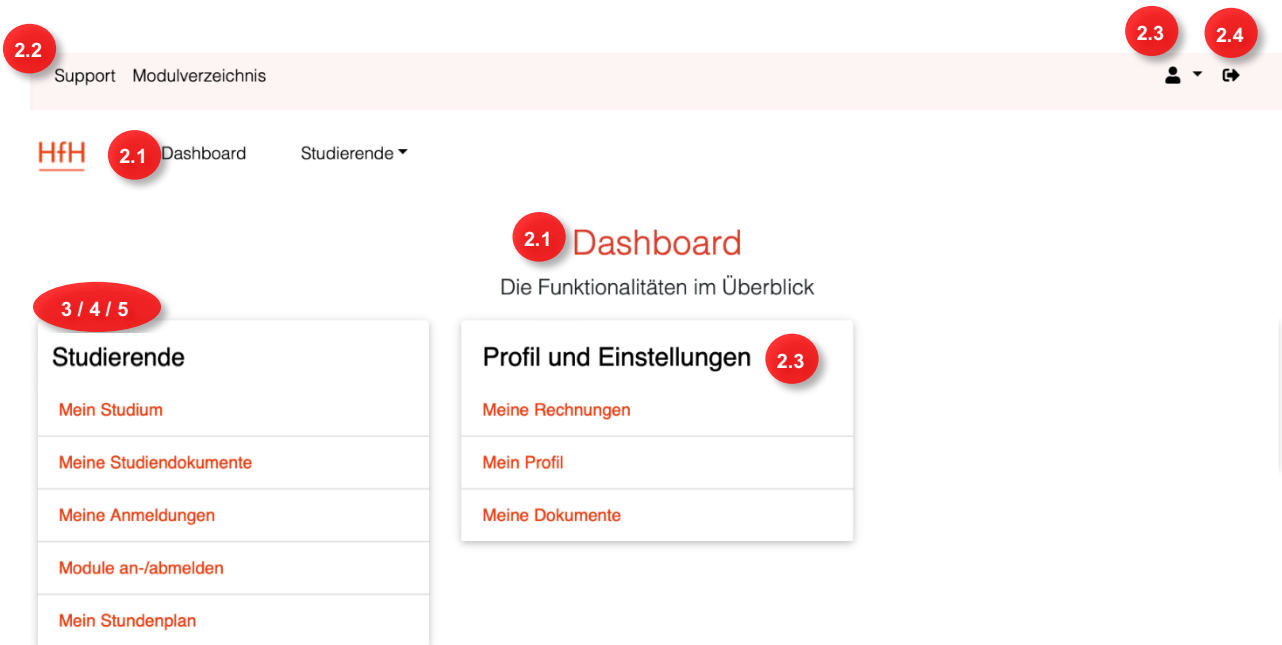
2.2

Support Modulverzeichnis

2.3 2.4

HfH 2.1 Dashboard Studierende

2.1 Dashboard

Die Funktionalitäten im Überblick

3 / 4 / 5

Studierende

Mein Studium

Meine Studiendokumente

Meine Anmeldungen

Module an-/abmelden

Mein Stundenplan

Profil und Einstellungen 2.3

Meine Rechnungen

Mein Profil

Meine Dokumente